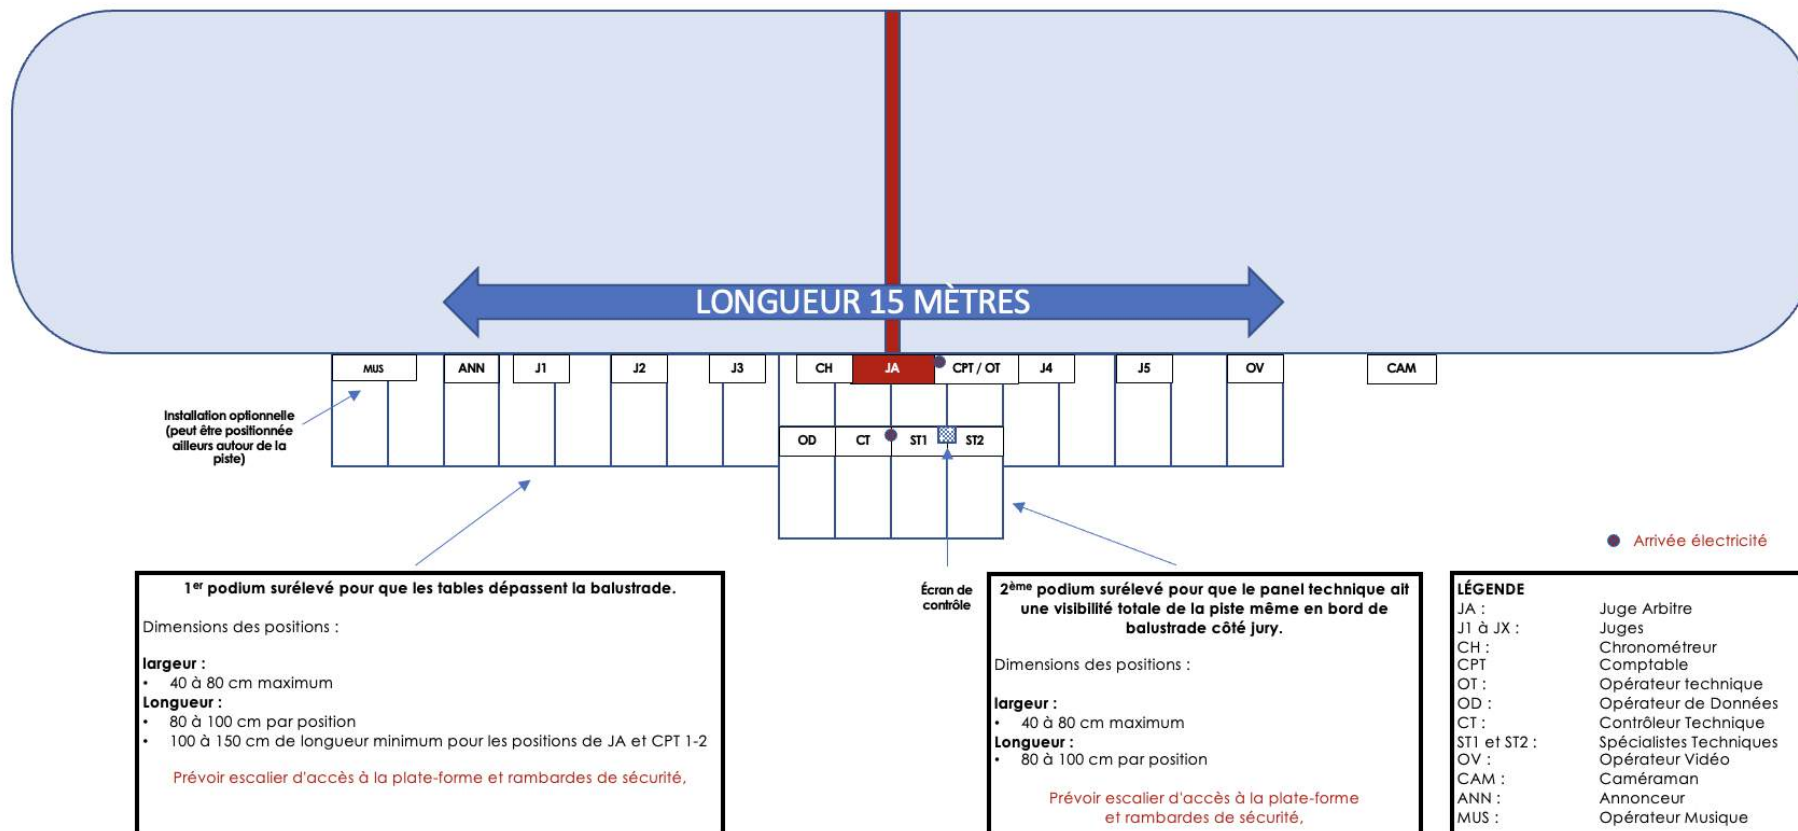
LONGUEUR 15 MÈTRES

MUS ANN J1 J2 J3 CH JA CPT / OT J4 J5 OV CAM

OD CT ST1 ST2

Installation optionnelle (peut être positionnée ailleurs autour de la piste)

Écran de contrôle

Arrivée électricité

1$^{er}$ podium surélevé pour que les tables dépassent la balustrade.

Dimensions des positions :

largeur :
• 40 à 80 cm maximum
Longueur :
• 80 à 100 cm par position
• 100 à 150 cm de longueur minimum pour les positions de JA et CPT 1-2

Prévoir escalier d'accès à la plate-forme et rambardes de sécurité,

2$^{ème}$ podium surélevé pour que le panel technique ait une visibilité totale de la piste même en bord de balustrade côté jury.

Dimensions des positions :

largeur :
• 40 à 80 cm maximum
Longueur :
• 80 à 100 cm par position

Prévoir escalier d'accès à la plate-forme et rambardes de sécurité,

LÉGENDE
| | |
|---|---|
| JA : | Juge Arbitre |
| J1 à JX : | Juges |
| CH : | Chronométreur |
| CPT | Comptable |
| OT : | Opérateur technique |
| OD : | Opérateur de Données |
| CT : | Contrôleur Technique |
| ST1 et ST2 : | Spécialistes Techniques |
| OV : | Opérateur Vidéo |
| CAM : | Caméraman |
| ANN : | Annonceur |
| MUS : | Opérateur Musique |